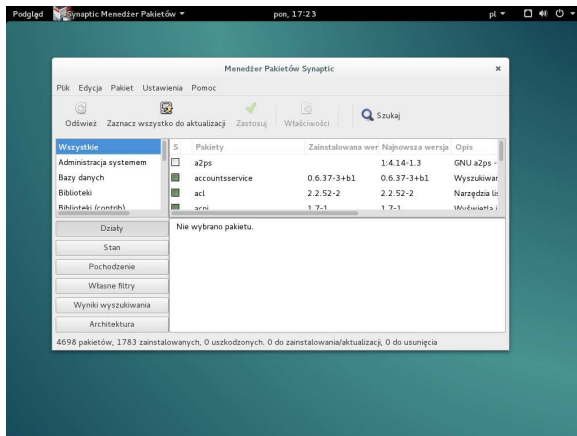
Podgląd Synaptic Menedżer Pakietów ▾ pon, 17:23 pl ▾

Menedżer Pakietów Synaptic ×

Plik Edycja Pakiet Ustawienia Pomoc

Odśwież Zaznacz wszystko do aktualizacji Zastosuj Właściwości Szukaj

Wszystkie
Administracja systemem
Bazy danych
Biblioteki
Biblioteki (contrib)

| S | Pakiety | Zainstalowana wer | Najnowsza wersja | Opis |
|---|---|---|---|---|
| | a2ps | | 1:4.14-1.3 | GNU a2ps - |
| | accountsservice | 0.6.37-3+b1 | 0.6.37-3+b1 | Wyszukiwar |
| | acl | 2.2.52-2 | 2.2.52-2 | Narzędzia lis |
| | acpi | 1.7-1 | 1.7-1 | Wyświetla i |

Działy
Stan
Pochodzenie
Własne filtry
Wyniki wyszukiwania
Architektura

Nie wybrano pakietu.

4698 pakietów, 1783 zainstalowanych, 0 uszkodzonych. 0 do zainstalowania/aktualizacji, 0 do usunięcia